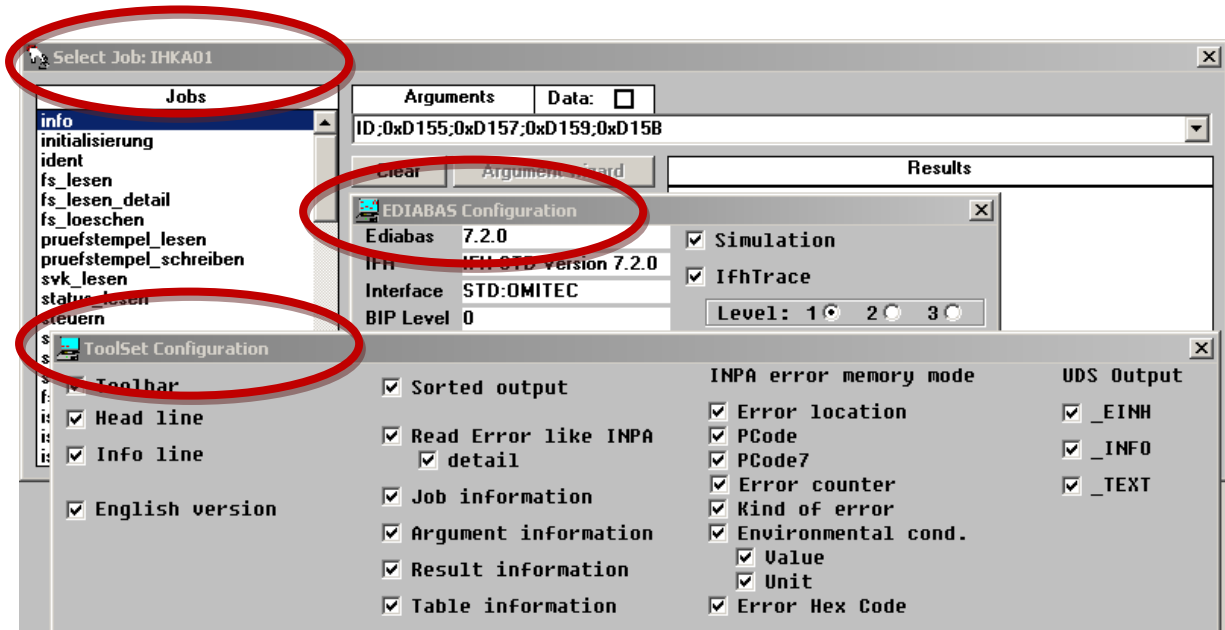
Select Job: IHKA01

Jobs
info
initialisierung
ident
fs_lesen
fs_lesen_detail
fs_loeschen
pruefstempel_lesen
pruefstempel_schreiben
svk_lesen
status_lesen
steuern

Arguments
Data:
ID;0xD155;0xD157;0xD159;0xD15B
Clear
Argument Wizard
Results

EDIABAS Configuration
Ediabas 7.2.0
IFH IFH-STD Version 7.2.0
Interface STD:OMITEC
BIP Level 0
Simulation
IfhTrace
Level: 1 2 3

ToolSet Configuration
Toolbar
Head line
Info line
English version
Sorted output
Read Error like INPA
detail
Job information
Argument information
Result information
Table information
INPA error memory mode
Error location
PCode
PCode7
Error counter
Kind of error
Environmental cond.
Value
Unit
Error Hex Code
UDS Output
_EINH
_INFO
_TEXT